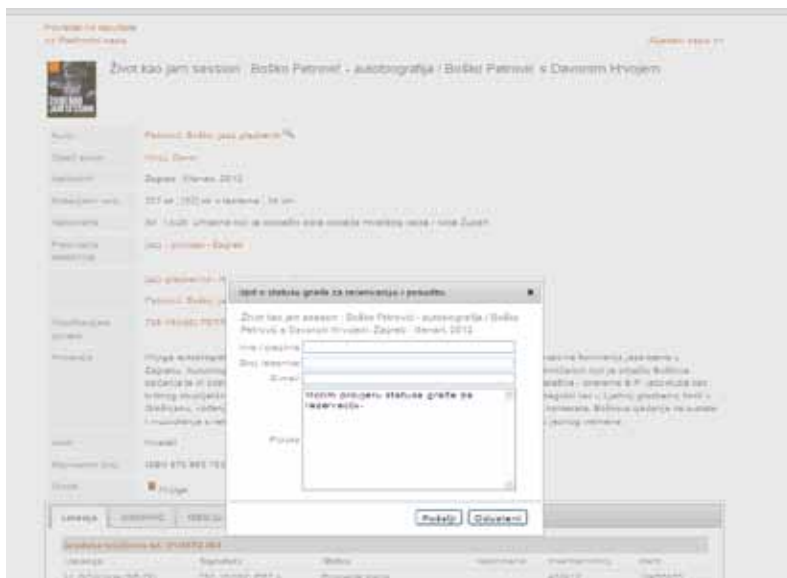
Povratak na rezultate
<< Prethodni zapis

Sljedeći zapis >>

Život kao jam session : Boško Petrović - autobiografija / Boško Petrović s Davorom Hrvojem

Autor: Petrović, Boško, jazz glazbenik

Ostali autori: Hrvoj, Davor

Impresum: Zagreb : Menart, 2012

Materijalni opis: 257 str. : [32] str. s tablama ; 24 cm

Napomena: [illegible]

Predmetna odrednica: Jazz - povijest - Zagreb

Jazz glazbenici - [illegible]

Petrović, Boško, jaz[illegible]

Klasifikacijska oznaka: 78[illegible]

Prikaz: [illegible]

Jezik: Hrvatski

Međunarodni broj: ISBN 978 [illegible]

Građa: Knjiga

Lokacija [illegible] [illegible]

Upit o statusu građe za rezervaciju i posudbu

Život kao jam session : Boško Petrović - autobiografija / Boško Petrović s Davorom Hrvojem - Zagreb : Menart, 2012.

Ime i prezime
Broj iskaznice
E-mail

Poruka

Molim provjeru statusa građe za rezervaciju.

Pošalji Odustani